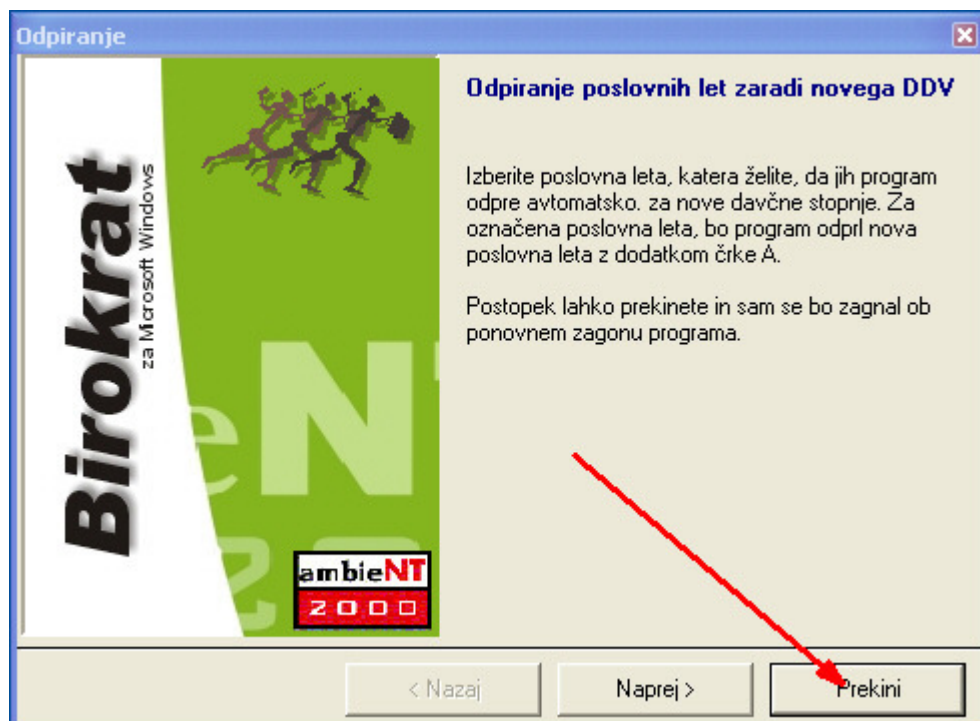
Odpiranje

Birokrat za Microsoft Windows

eNT 20

ambieNT 2000

Odpiranje poslovnih let zaradi novega DDV

Izberite poslovna leta, katera želite, da jih program odpre avtomatsko. za nove davčne stopnje. Za označena poslovna leta, bo program odprl nova poslovna leta z dodatkom črke A.

Postopek lahko prekinete in sam se bo zagnal ob ponovnem zagonu programa.

< Nazaj

Naprej >

Prekini